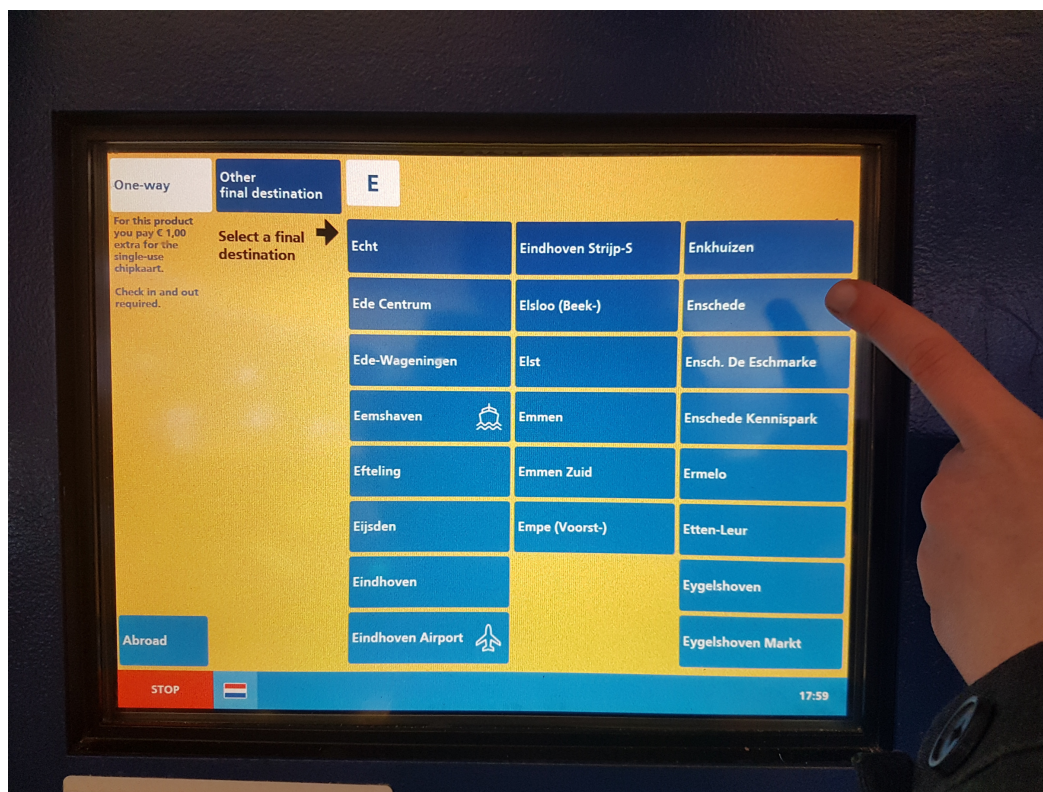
One-way

Other final destination

E

For this product you pay € 1,00 extra for the single-use chipkaart.

Check in and out required.

Select a final destination

Echt
Ede Centrum
Ede-Wageningen
Eemshaven
Efteling
Eijsden
Eindhoven
Eindhoven Airport

Eindhoven Strijp-S
Elsloo (Beek-)
Elst
Emmen
Emmen Zuid
Empe (Voorst-)

Enkhuizen
Enschede
Ensch. De Eschmarke
Enschede Kennispark
Ermelo
Etten-Leur
Eygelshoven
Eygelshoven Markt

Abroad

STOP

17:59